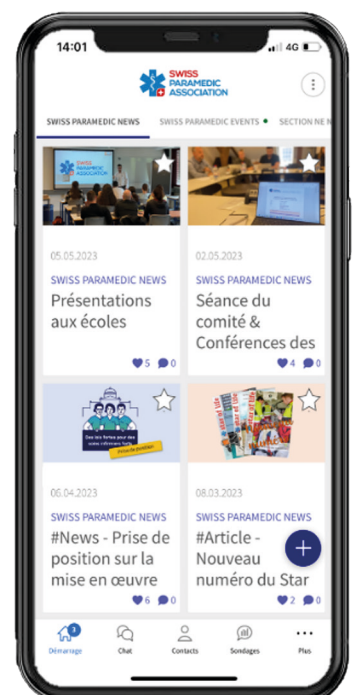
14:01

4G

SWISS PARAMEDIC ASSOCIATION

SWISS PARAMEDIC NEWS

SWISS PARAMEDIC EVENTS

SECTION NE N

05.05.2023

SWISS PARAMEDIC NEWS

Présentations aux écoles

5 0

02.05.2023

SWISS PARAMEDIC NEWS

Séance du comité & Conférences des

4 0

06.04.2023

SWISS PARAMEDIC NEWS

#News - Prise de position sur la mise en œuvre

6 0

08.03.2023

SWISS PARAMEDIC NEWS

#Article - Nouveau numéro du Star

2 0

3

Démarrage

Chat

Contacts

Sondages

Plus